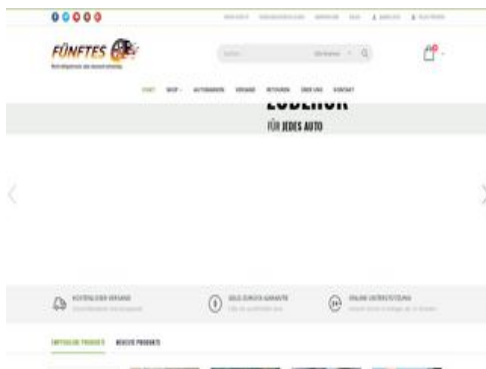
FÜNFTES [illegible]

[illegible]

STARTSEITE SHOP AUTOMARKEN VERSAND RETOUREN ÜBER UNS KONTAKT

ZUBEHÖR
FÜR JEDES AUTO

KOSTENLOSER VERSAND
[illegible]

GELD-ZURÜCK-GARANTIE
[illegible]

ONLINE UNTERSTÜTZUNG
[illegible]

EMPFOHLENE PRODUKTE NEUESTE PRODUKTE